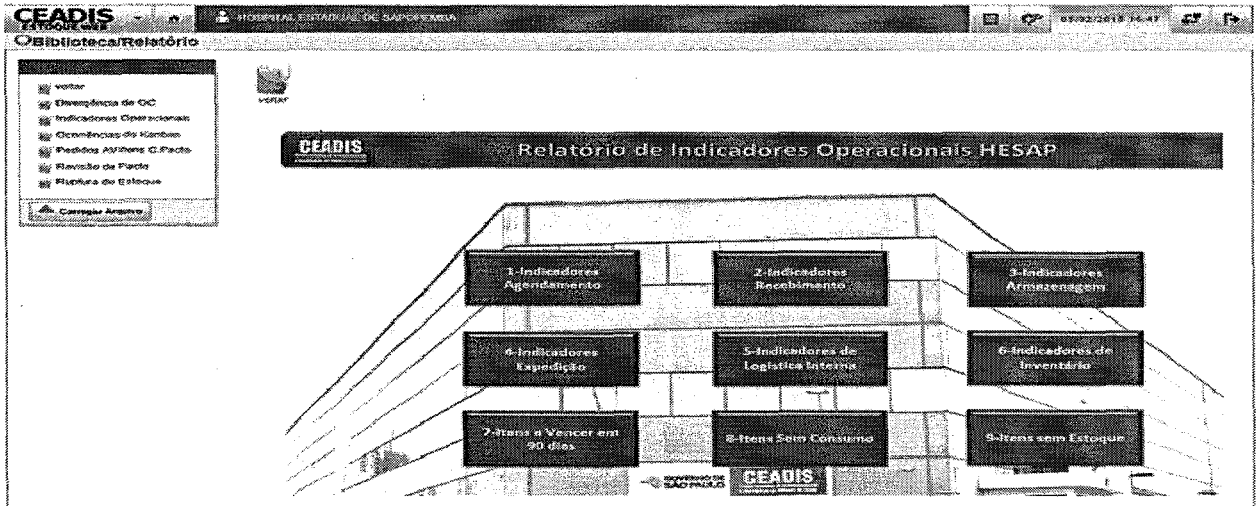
CEADIS

HOSPITAL ESTADUAL DE SAPOPEMBA

03/02/2018 16:47

Biblioteca/Relatório

voltar
Divergência de OC
Indicadores Operacionais
Ocorrências do Kanban
Pedidos AF/Itens C.Pacto
Revisão de Pacto
Ruptura de Estoque

Carregar Arquivo

voltar

CEADIS

Relatório de Indicadores Operacionais HESAP

1-Indicadores Agendamento

2-Indicadores Recebimento

3-Indicadores Armazenagem

4-Indicadores Expedição

5-Indicadores de Logística Interna

6-Indicadores de Inventário

7-Itens a Vencer em 90 dias

8-Itens Sem Consumo

9-Itens sem Estoque

GOVERNO DO ESTADO SÃO PAULO

CEADIS